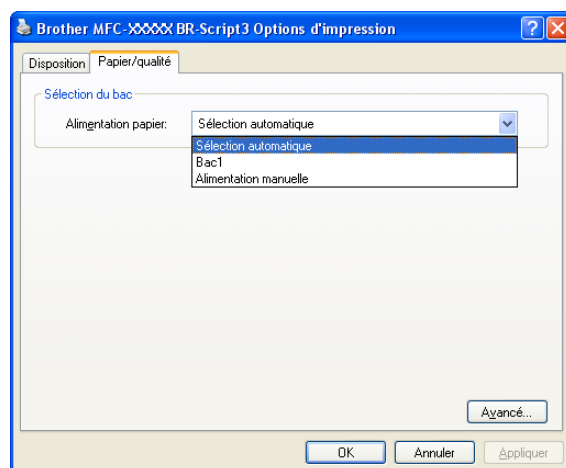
Brother MFC-XXXXX BR-Script3 Options d'impression

?

Disposition | Papier/qualité

Sélection du bac

Alimentation papier: Sélection automatique

Sélection automatique
Bac1
Alimentation manuelle

Avancé...

OK | Annuler | Appliquer